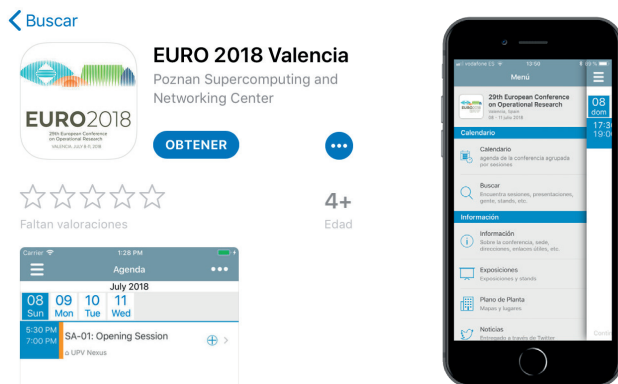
< Buscar

EURO2018
29th European Conference on Operational Research
VALENCIA, JULY 8-11, 2018

EURO 2018 Valencia
Poznan Supercomputing and Networking Center

OBTENER

Faltan valoraciones

4+
Edad

Carrier 1:28 PM
Agenda
July 2018
08 Sun | 09 Mon | 10 Tue | 11 Wed
5:30 PM
7:00 PM
SA-01: Opening Session
UPV Nexus

vodafone ES 12:58 93 %
Menú
29th European Conference on Operational Research
Valencia, Spain
08 - 11 julio 2018
Calendario
Calendario
agenda de la conferencia agrupada por sesiones
Buscar
Encuentra sesiones, presentaciones, gente, stands, etc.
Información
Información
Sobre la conferencia, sede, direcciones, enlaces útiles, etc.
Exposiciones
Exposiciones y stands
Plano de Planta
Mapas y lugares
Noticias
Enterado a través de Twitter
08
dom
17:3
19:0
Conta